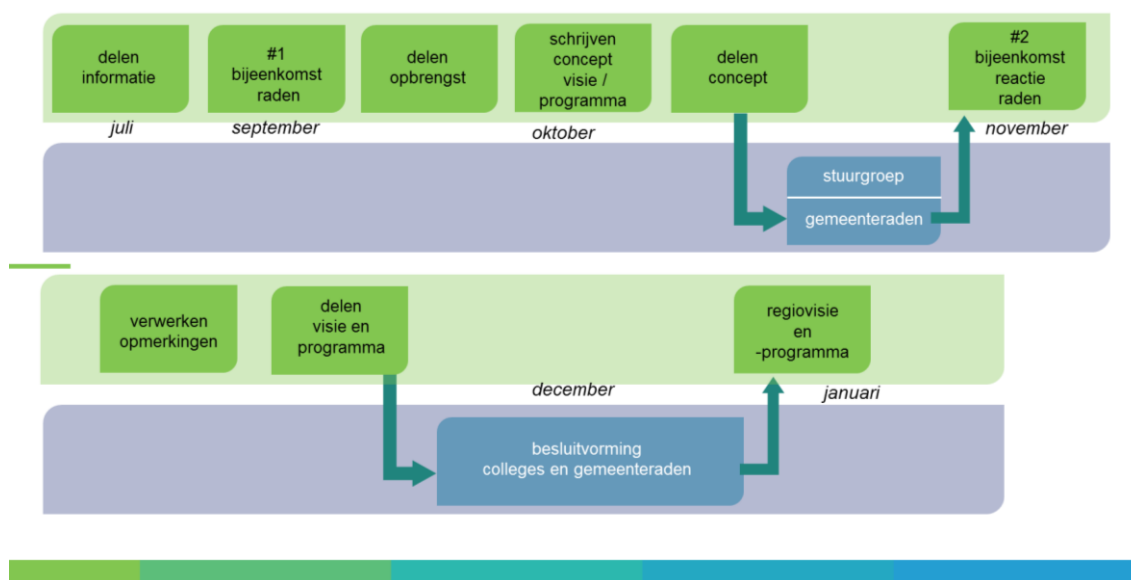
delen informatie

#1 bijeenkomst raden

delen opbrengst

schrijven concept visie / programma

delen concept

#2 bijeenkomst reactie raden

juli

september

oktober

november

stuurgroep

gemeenteraden

verwerken opmerkingen

delen visie en programma

regiovisie en -programma

december

januari

besluitvorming colleges en gemeenteraden